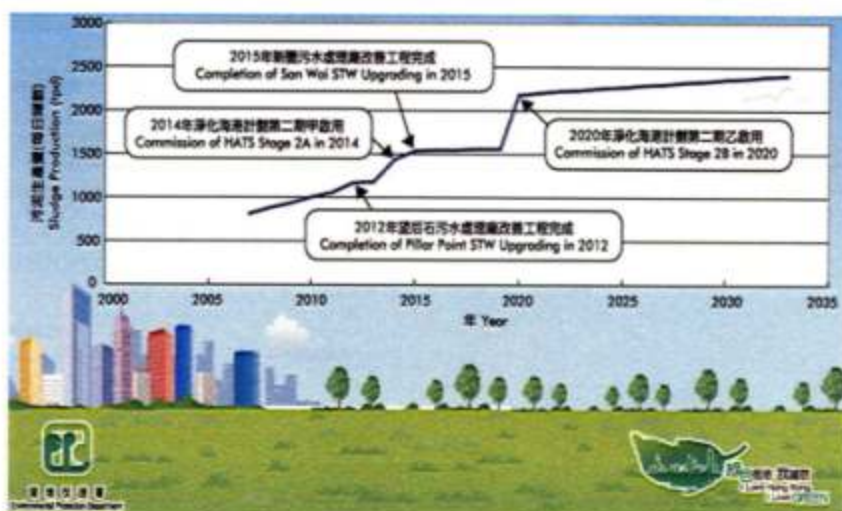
2015年新圍污水處理廠改善工程完成
Completion of San Wai STW Upgrading in 2015

2014年淨化海港計劃第二期甲啟用
Commission of HATS Stage 2A in 2014

2020年淨化海港計劃第二期乙啟用
Commission of HATS Stage 2B in 2020

2012年昂船洲污水處理廠改善工程完成
Completion of Pillar Point STW Upgrading in 2012

污泥生產量(每日噸數)
Sludge Production (tpd)

3000
2500
2000
1500
1000
500
0

2000 2005 2010 2015 2020 2025 2030 2035

年 Year

環境保護署
Environmental Protection Department

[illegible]